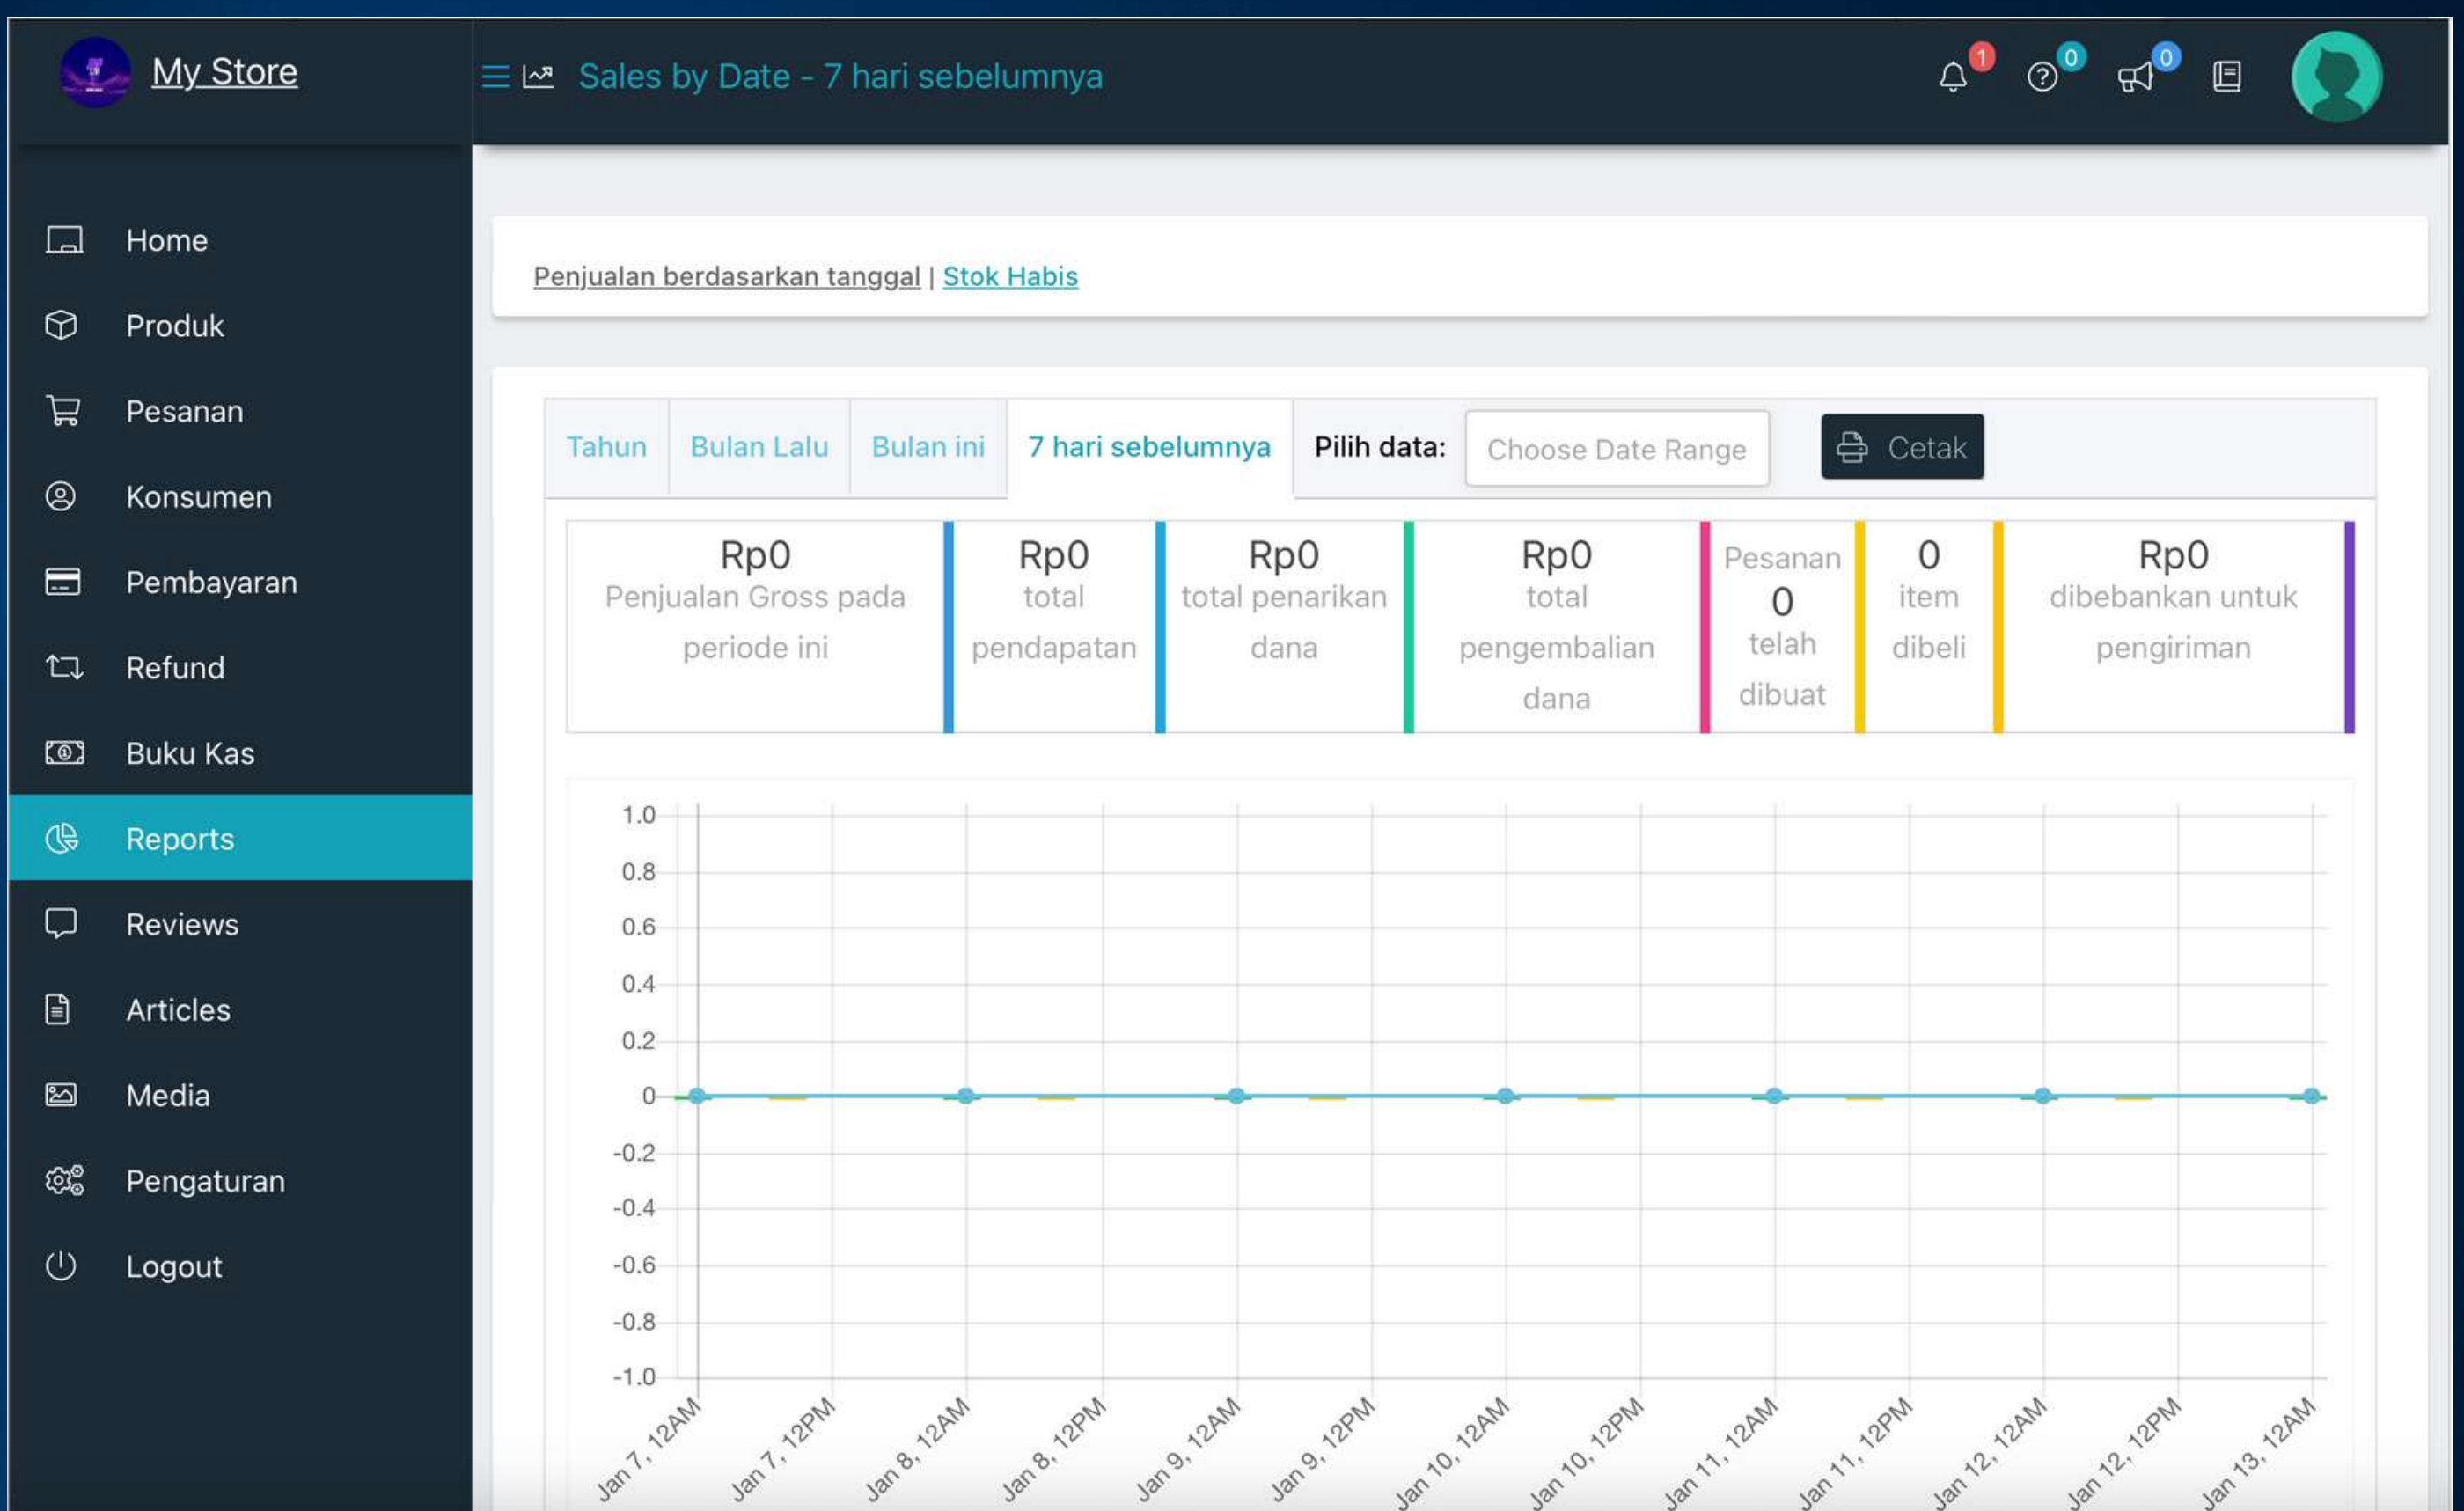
My Store

Sales by Date - 7 hari sebelumnya

1 0 0

Home
Produk
Pesanan
Konsumen
Pembayaran
Refund
Buku Kas
Reports
Reviews
Articles
Media
Pengaturan
Logout

Penjualan berdasarkan tanggal | Stok Habis

Tahun | Bulan Lalu | Bulan ini | 7 hari sebelumnya | Pilih data: Choose Date Range | Cetak

Rp0
Penjualan Gross pada periode ini

Rp0
total pendapatan

Rp0
total penarikan dana

Rp0
total pengembalian dana

Pesanan
0
telah dibuat

0
item dibeli

Rp0
dibebankan untuk pengiriman

1.0
0.8
0.6
0.4
0.2
0
-0.2
-0.4
-0.6
-0.8
-1.0

Jan 7, 12AM
Jan 7, 12PM
Jan 8, 12AM
Jan 8, 12PM
Jan 9, 12AM
Jan 9, 12PM
Jan 10, 12AM
Jan 10, 12PM
Jan 11, 12AM
Jan 11, 12PM
Jan 12, 12AM
Jan 12, 12PM
Jan 13, 12AM